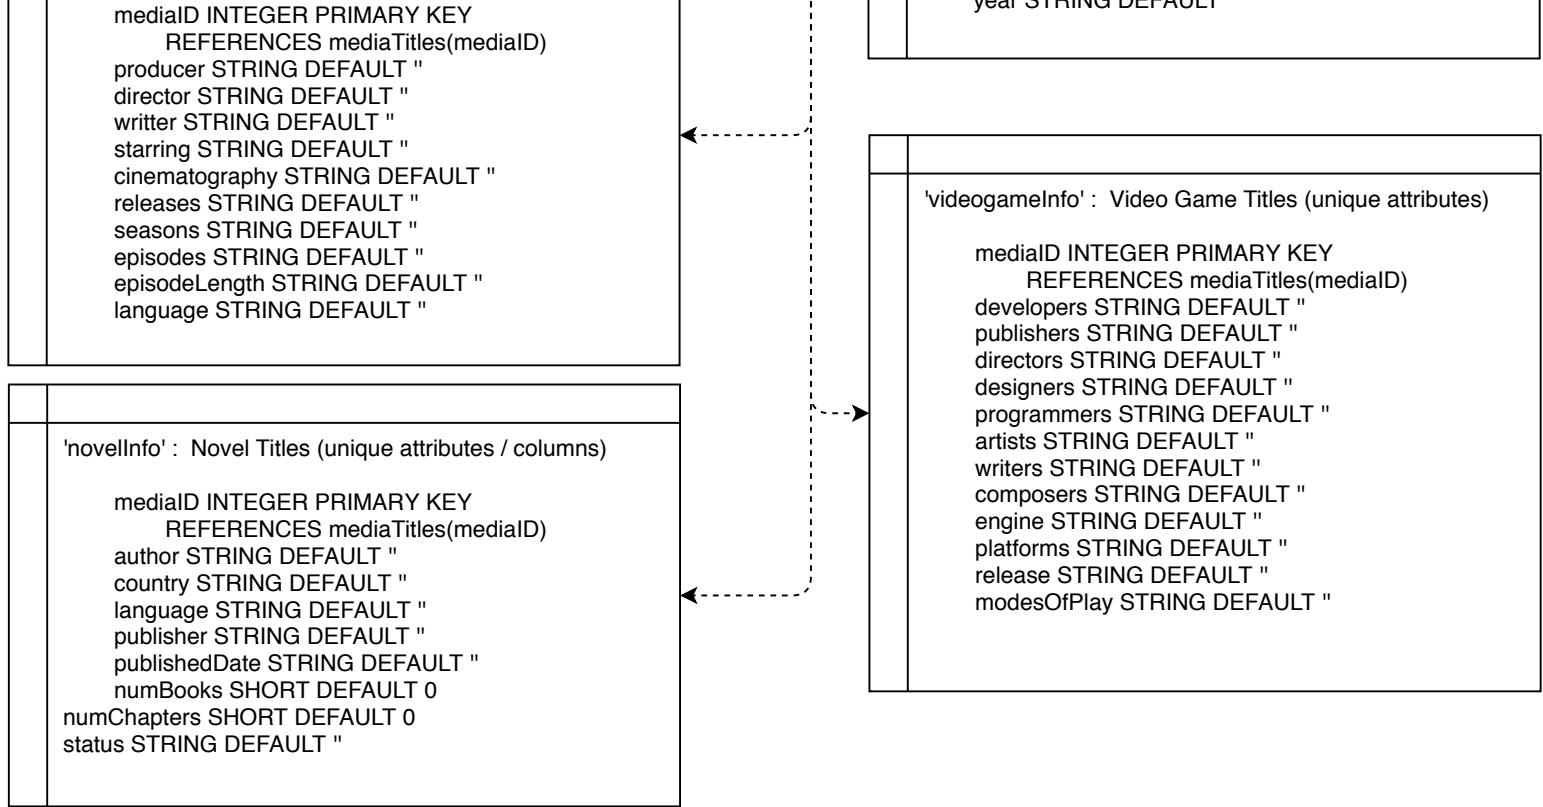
mediaID INTEGER PRIMARY KEY
REFERENCES mediaTitles(mediaID)
producer STRING DEFAULT ''
director STRING DEFAULT ''
writter STRING DEFAULT ''
starring STRING DEFAULT ''
cinematography STRING DEFAULT ''
releases STRING DEFAULT ''
seasons STRING DEFAULT ''
episodes STRING DEFAULT ''
episodeLength STRING DEFAULT ''
language STRING DEFAULT ''

year STRING DEFAULT ''

'videogameInfo' : Video Game Titles (unique attributes)

mediaID INTEGER PRIMARY KEY
REFERENCES mediaTitles(mediaID)
developers STRING DEFAULT ''
publishers STRING DEFAULT ''
directors STRING DEFAULT ''
designers STRING DEFAULT ''
programmers STRING DEFAULT ''
artists STRING DEFAULT ''
writers STRING DEFAULT ''
composers STRING DEFAULT ''
engine STRING DEFAULT ''
platforms STRING DEFAULT ''
release STRING DEFAULT ''
modesOfPlay STRING DEFAULT ''

'novelInfo' : Novel Titles (unique attributes / columns)

mediaID INTEGER PRIMARY KEY
REFERENCES mediaTitles(mediaID)
author STRING DEFAULT ''
country STRING DEFAULT ''
language STRING DEFAULT ''
publisher STRING DEFAULT ''
publishedDate STRING DEFAULT ''
numBooks SHORT DEFAULT 0
numChapters SHORT DEFAULT 0
status STRING DEFAULT ''